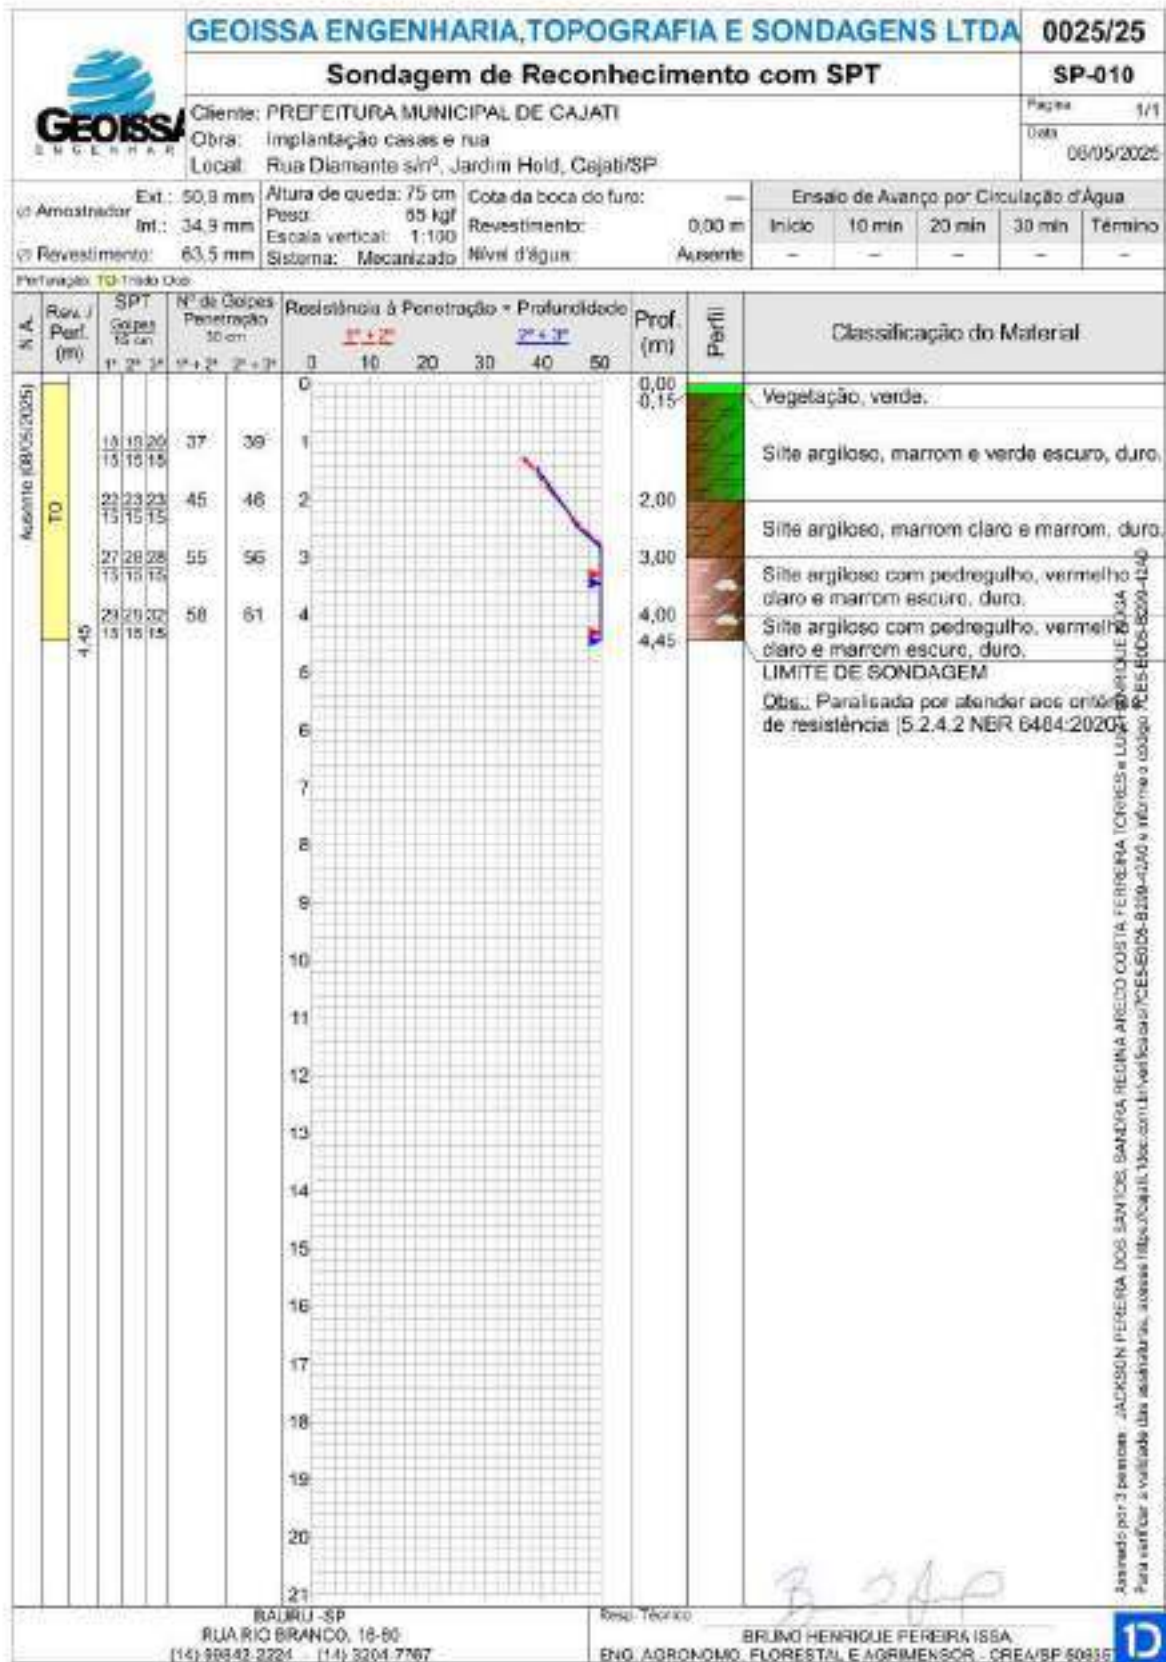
GEOISSA ENGENHARIA,TOPOGRAFIA E SONDAGENS LTDA 0025/25

Sondagem de Reconhecimento com SPT SP-010

GEOISSA ENGENHARIA

Cliente: PREFEITURA MUNICIPAL DE CAJATI
Obra: Implantação casas e rua
Local: Rua Diamante s/nº, Jardim Hold, Cajati/SP

Página 1/1
Data 08/05/2025

⌀ Amostrador Ext.: 50,8 mm Int.: 34,9 mm
⌀ Revestimento: 63,5 mm
Altura de queda: 75 cm
Peso: 65 kgf
Escala vertical: 1:100
Sistema: Mecanizado
Cota da boca do furo: —
Revestimento: 0,00 m
Nível d'água: Ausente

Ensaio de Avanço por Circulação d'Água
| Início | 10 min | 20 min | 30 min | Término |
|---|---|---|---|---|
| – | – | – | – | – |

Perfuração: TO-Trado Oco

| N.A. | Rev. / Perf. (m) | SPT Golpes 15 cm 1ª 2ª 3ª | Nº de Golpes Penetração 30 cm 1ª+2ª | 2ª+3ª | Prof. (m) | Classificação do Material |
|---|---|---|---|---|---|---|
| Ausente (08/05/2025) | TO | | | | 0,00 0,15 | Vegetação, verde. |
| | | 18 19 20 / 15 15 15 | 37 | 39 | | Silte argiloso, marrom e verde escuro, duro. |
| | | 22 23 23 / 15 15 15 | 45 | 46 | 2,00 | Silte argiloso, marrom claro e marrom, duro. |
| | | 27 28 28 / 15 15 15 | 55 | 56 | 3,00 | Silte argiloso com pedregulho, vermelho claro e marrom escuro, duro. |
| | 4,45 | 29 29 32 / 15 15 15 | 58 | 61 | 4,00 4,45 | Silte argiloso com pedregulho, vermelho claro e marrom escuro, duro. |

Resistência à Penetração × Profundidade
1ª + 2ª 2ª + 3ª
0 10 20 30 40 50
0 1 2 3 4 5 6 7 8 9 10 11 12 13 14 15 16 17 18 19 20 21

LIMITE DE SONDAGEM
Obs.: Paralisada por atender aos critérios de resistência (5.2.4.2 NBR 6484:2020).

Assinado por 3 pessoas: JACKSON PEREIRA DOS SANTOS, SANDRA REGINA ARECO COSTA FERREIRA TORRES e LUIS HENRIQUE BUGA
Para verificar a validade das assinaturas, acesse https://cajati.1doc.com.br/verificacao/7CE5-EDD6-B209-4240 e informe o código 7CE5-EDD6-B209-4240

BAURU -SP
RUA RIO BRANCO, 16-60
(14) 99842-2224 - (14) 3204-7767

Resp. Técnico
BRUNO HENRIQUE PEREIRA ISSA
ENG. AGRONOMO, FLORESTAL E AGRIMENSOR - CREA/SP 508157